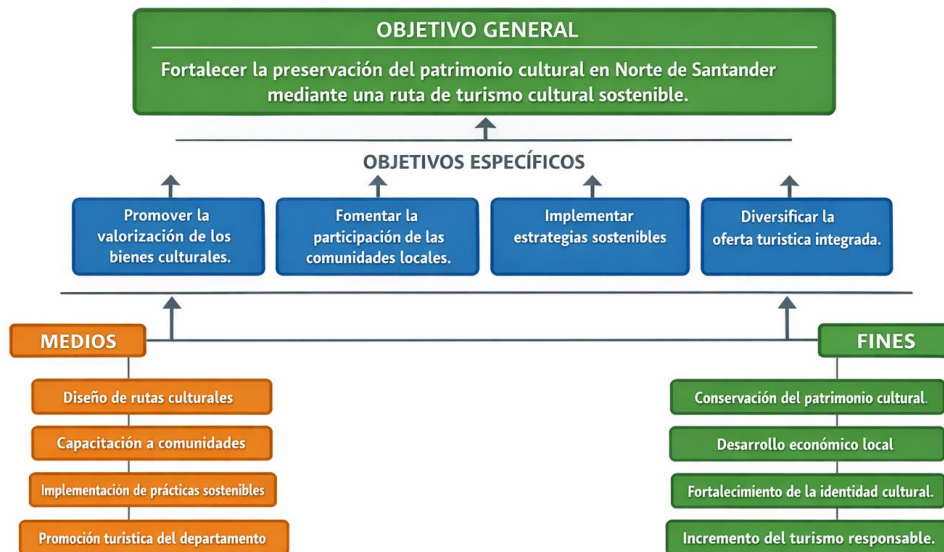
OBJETIVO GENERAL

Fortalecer la preservación del patrimonio cultural en Norte de Santander mediante una ruta de turismo cultural sostenible.

OBJETIVOS ESPECÍFICOS

Promover la valorización de los bienes culturales.

Fomentar la participación de las comunidades locales.

Implementar estrategias sostenibles

Diversificar la oferta turistica integrada.

MEDIOS

Diseño de rutas culturales

Capacitación a comunidades

Implementación de prácticas sostenibles

Promoción turistica del departamento

FINES

Conservación del patrimonio cultural.

Desarrollo económico local

Fortalecimiento de la identidad cultural.

Incremento del turismo responsable.